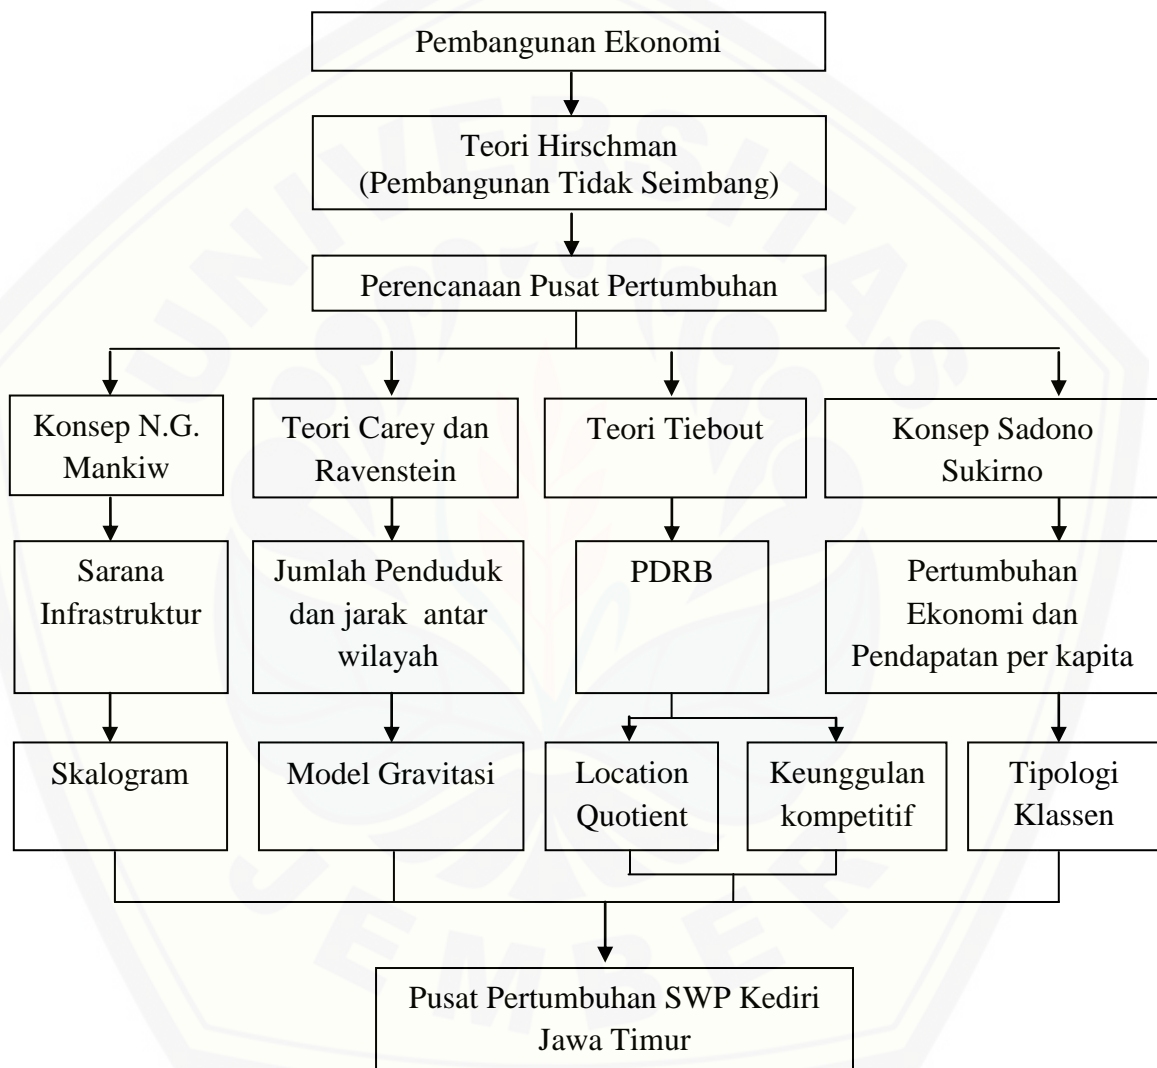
Pembangunan Ekonomi

Teori Hirschman
(Pembangunan Tidak Seimbang)

Perencanaan Pusat Pertumbuhan

Konsep N.G. Mankiw

Teori Carey dan Ravenstein

Teori Tiebout

Konsep Sadono Sukirno

Sarana Infrastruktur

Jumlah Penduduk dan jarak antar wilayah

PDRB

Pertumbuhan Ekonomi dan Pendapatan per kapita

Skalogram

Model Gravitasi

Location Quotient

Keunggulan kompetitif

Tipologi Klassen

Pusat Pertumbuhan SWP Kediri Jawa Timur